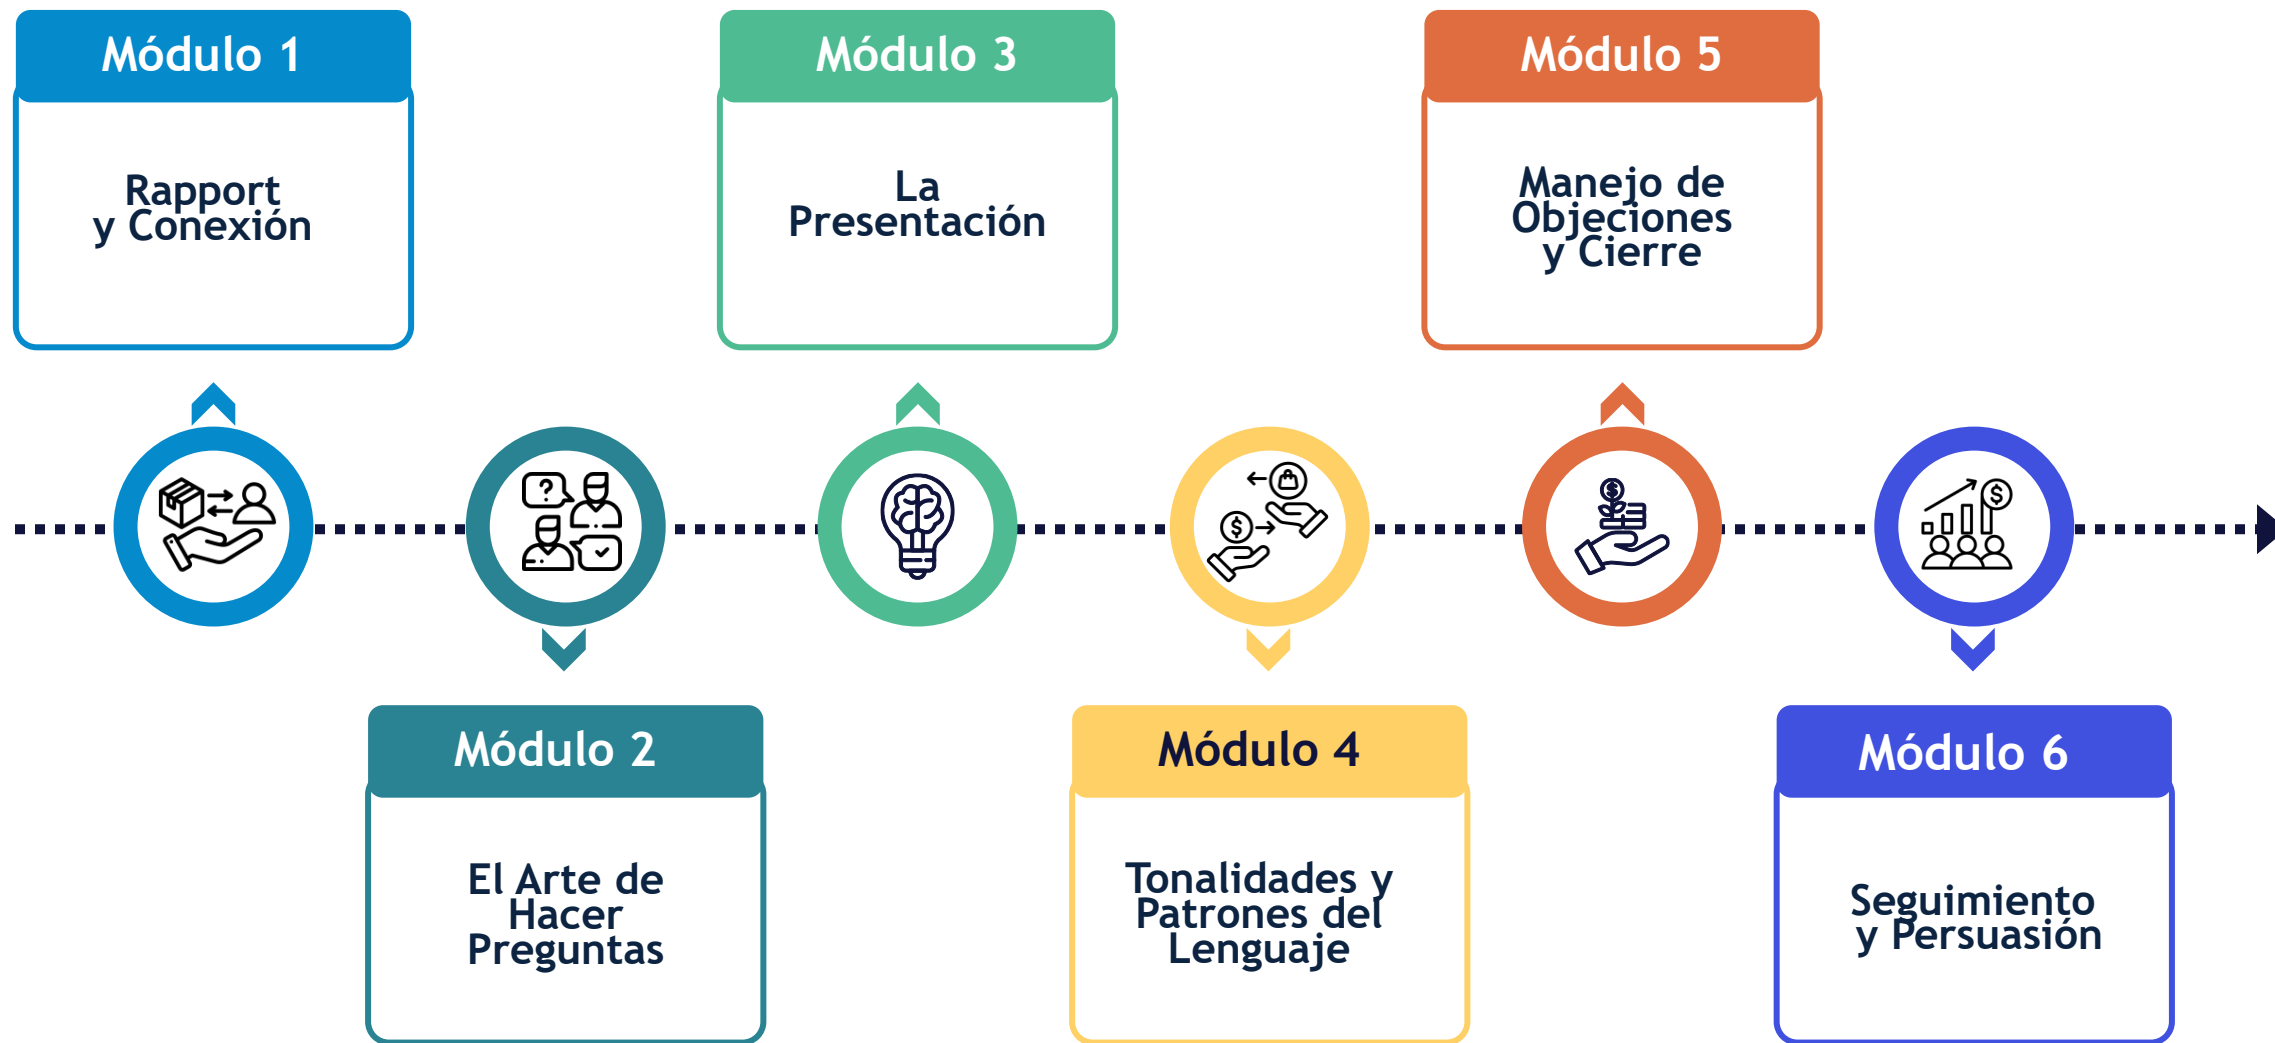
Módulo 1

Rapport y Conexión

Módulo 2

El Arte de Hacer Preguntas

Módulo 3

La Presentación

Módulo 4

Tonalidades y Patrones del Lenguaje

Módulo 5

Manejo de Objeciones y Cierre

Módulo 6

Seguimiento y Persuasión